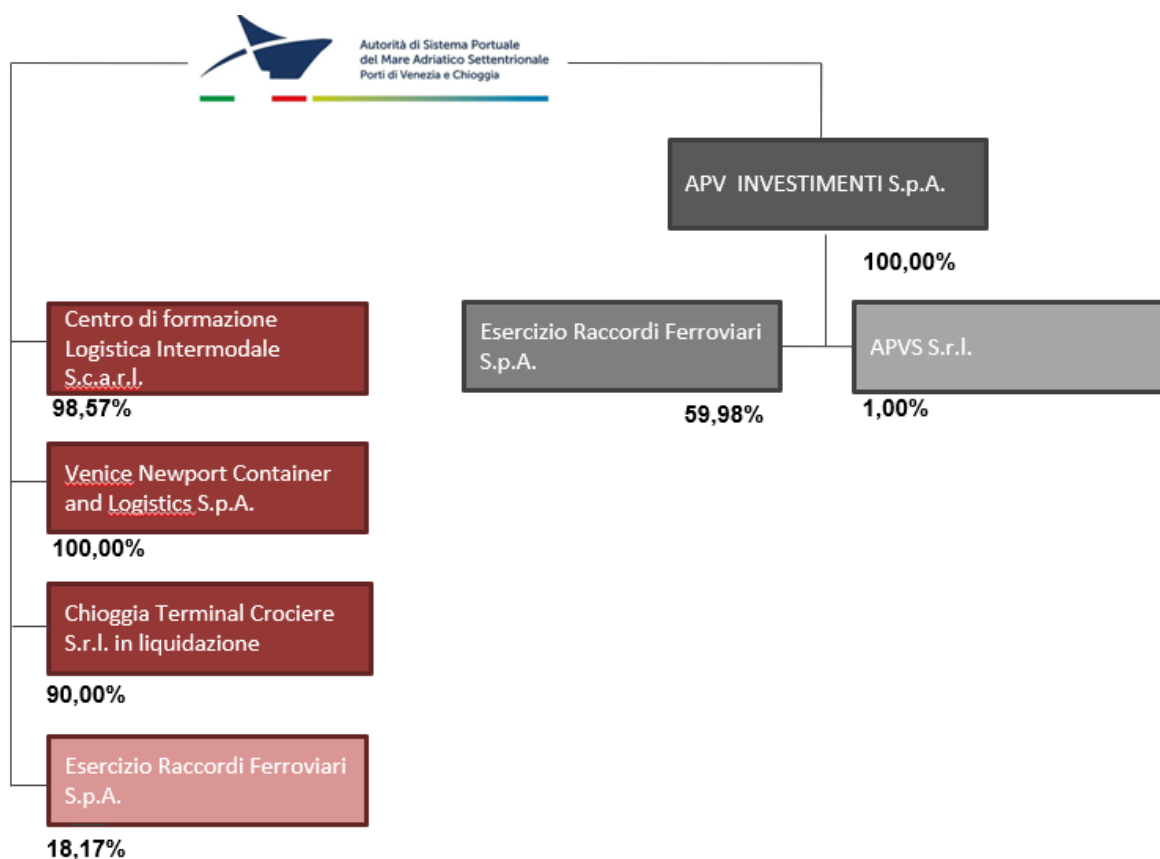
Autorità di Sistema Portuale del Mare Adriatico Settentrionale Porti di Venezia e Chioggia

APV INVESTIMENTI S.p.A.

100,00%

Esercizio Raccordi Ferroviari S.p.A.

59,98%

APVS S.r.l.

1,00%

Centro di formazione Logistica Intermodale S.c.a.r.l.

98,57%

Venice Newport Container and Logistics S.p.A.

100,00%

Chioggia Terminal Crociere S.r.l. in liquidazione

90,00%

Esercizio Raccordi Ferroviari S.p.A.

18,17%